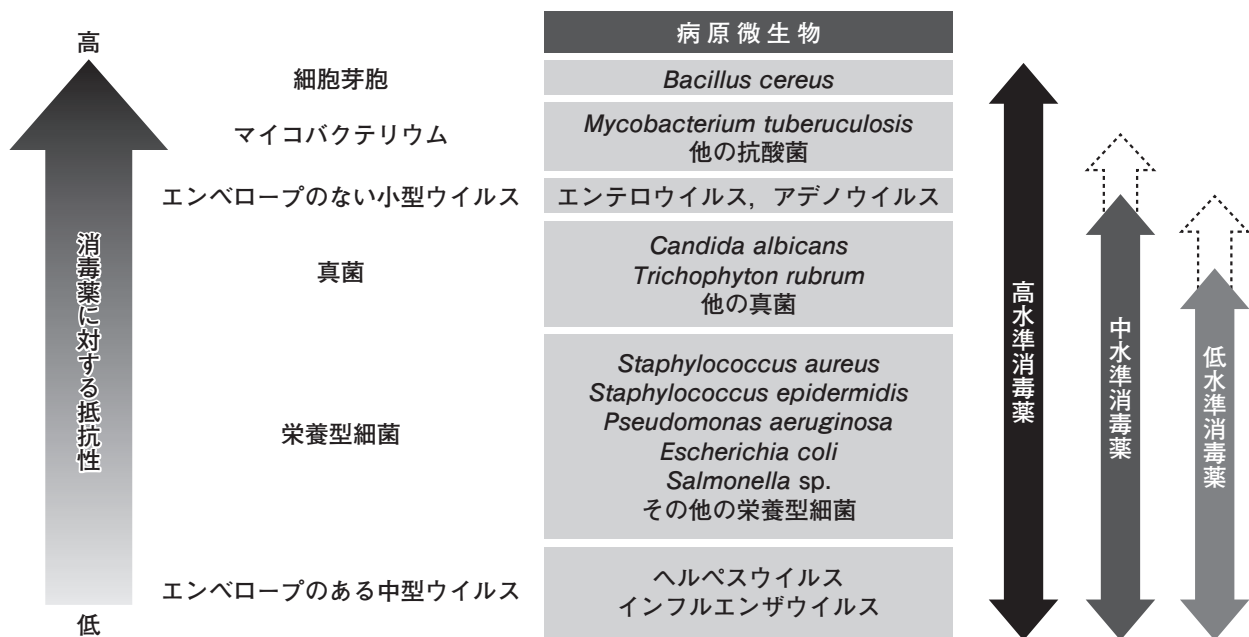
高

消毒薬に対する抵抗性

低

細胞芽胞

マイコバクテリウム

エンベロープのない小型ウイルス

真菌

栄養型細菌

エンベロープのある中型ウイルス

| 病原微生物 |
|---|
| *Bacillus cereus* |
| *Mycobacterium tuberculosis* 他の抗酸菌 |
| エンテロウイルス，アデノウイルス |
| *Candida albicans* *Trichophyton rubrum* 他の真菌 |
| *Staphylococcus aureus* *Staphylococcus epidermidis* *Pseudomonas aeruginosa* *Escherichia coli* *Salmonella* sp. その他の栄養型細菌 |
| ヘルペスウイルス インフルエンザウイルス |

高水準消毒薬

中水準消毒薬

低水準消毒薬